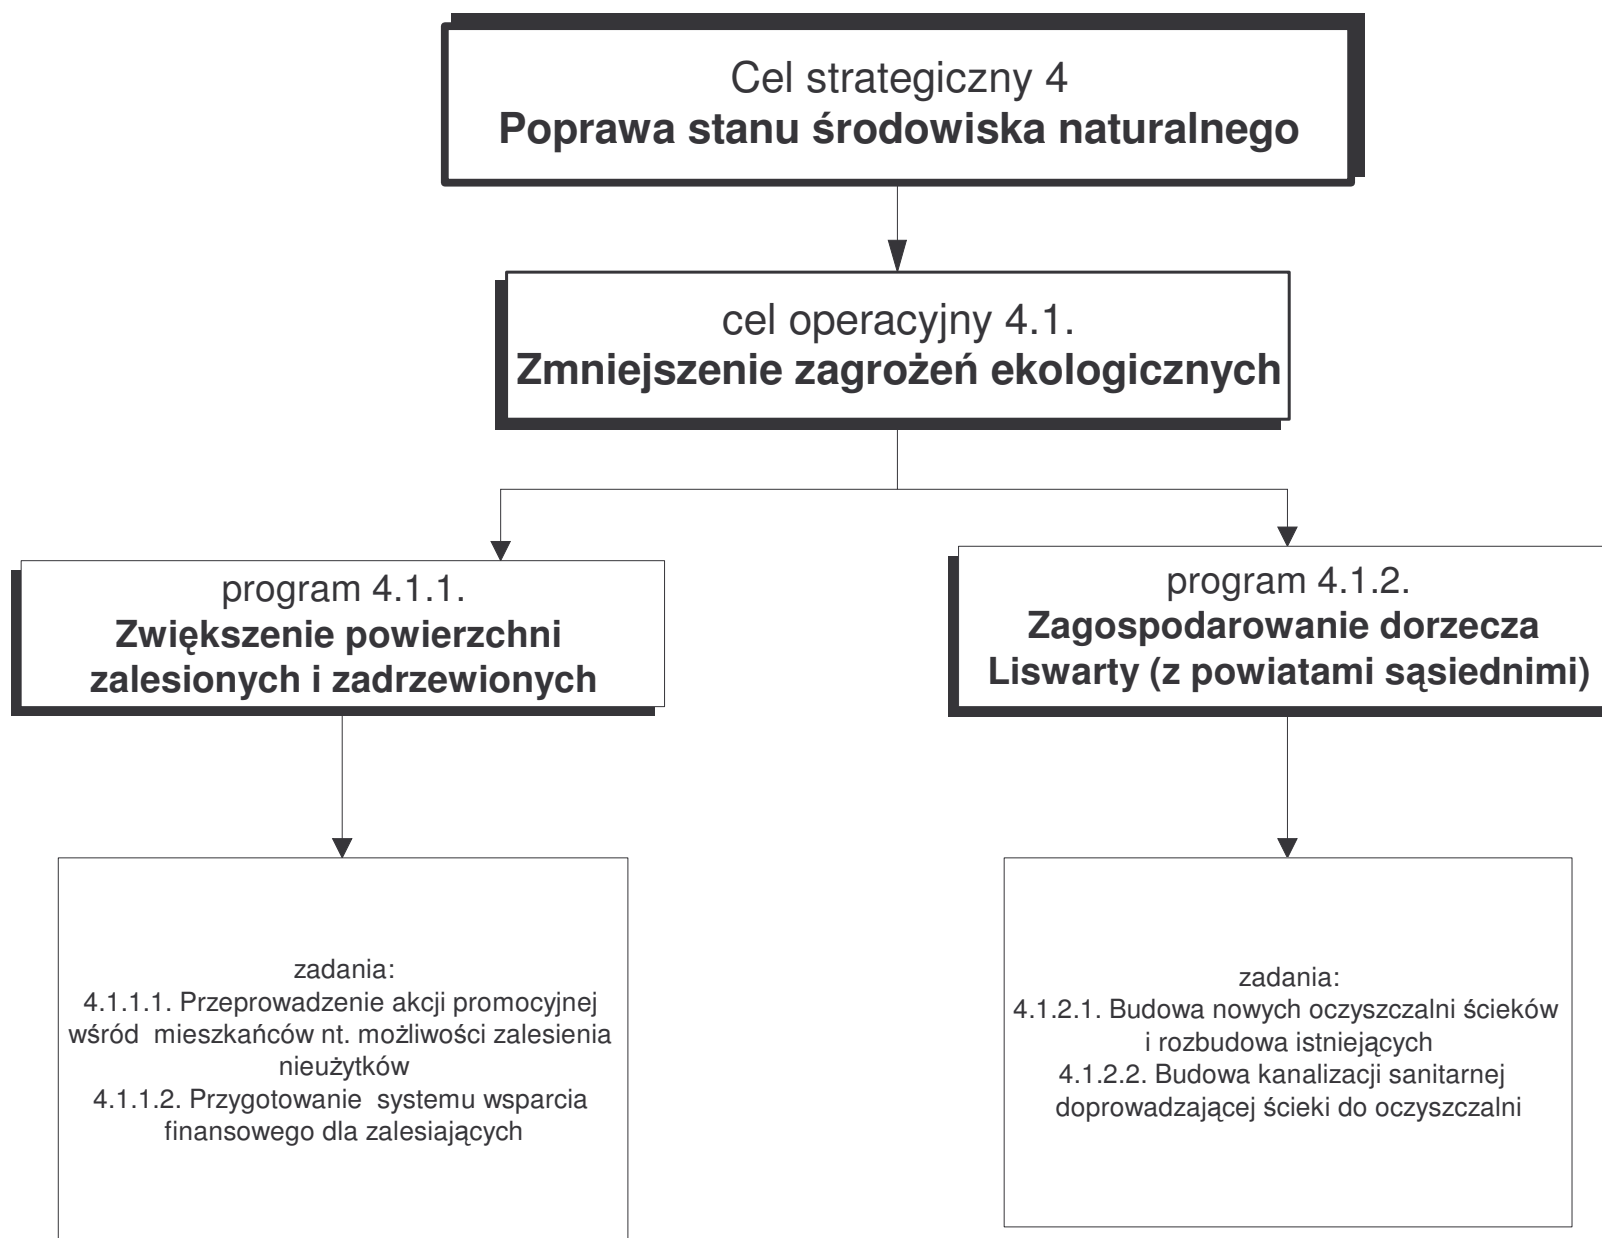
Cel strategiczny 4
**Poprawa stanu środowiska naturalnego**

cel operacyjny 4.1.
**Zmniejszenie zagrożeń ekologicznych**

program 4.1.1.
**Zwiększenie powierzchni zalesionych i zadrzewionych**

program 4.1.2.
**Zagospodarowanie dorzecza Liswarty (z powiatami sąsiednimi)**

zadania:
4.1.1.1. Przeprowadzenie akcji promocyjnej wśród mieszkańców nt. możliwości zalesienia nieużytków
4.1.1.2. Przygotowanie systemu wsparcia finansowego dla zalesiających

zadania:
4.1.2.1. Budowa nowych oczyszczalni ścieków i rozbudowa istniejących
4.1.2.2. Budowa kanalizacji sanitarnej doprowadzającej ścieki do oczyszczalni